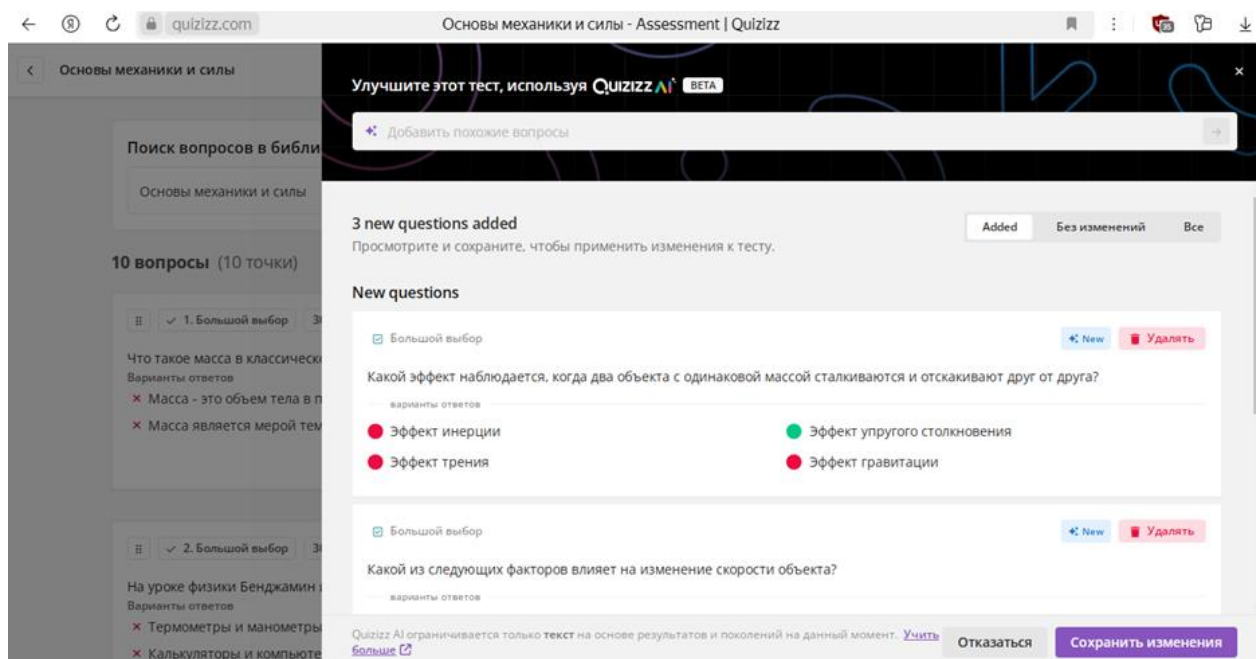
quizizz.com
Основы механики и силы - Assessment | Quizizz

Основы механики и силы

Поиск вопросов в библи
Основы механики и силы

10 вопросы (10 точки)

1. Большой выбор
Что такое масса в классическ
Варианты ответов
× Масса - это объем тела в п
× Масса является мерой тем

2. Большой выбор
На уроке физики Бенджамин
Варианты ответов
× Термометры и манометры
× Калькуляторы и компьюте

Улучшите этот тест, используя QUIZIZZ AI BETA
Добавить похожие вопросы

3 new questions added
Просмотрите и сохраните, чтобы применить изменения к тесту.

Added | Без изменений | Все

New questions

Большой выбор
New | Удалять
Какой эффект наблюдается, когда два объекта с одинаковой массой сталкиваются и отскакивают друг от друга?
варианты ответов
Эффект инерции
Эффект упругого столкновения
Эффект трения
Эффект гравитации

Большой выбор
New | Удалять
Какой из следующих факторов влияет на изменение скорости объекта?
варианты ответов

Quizizz AI ограничивается только текст на основе результатов и поколений на данный момент. Учить больше
Отказаться
Сохранить изменения